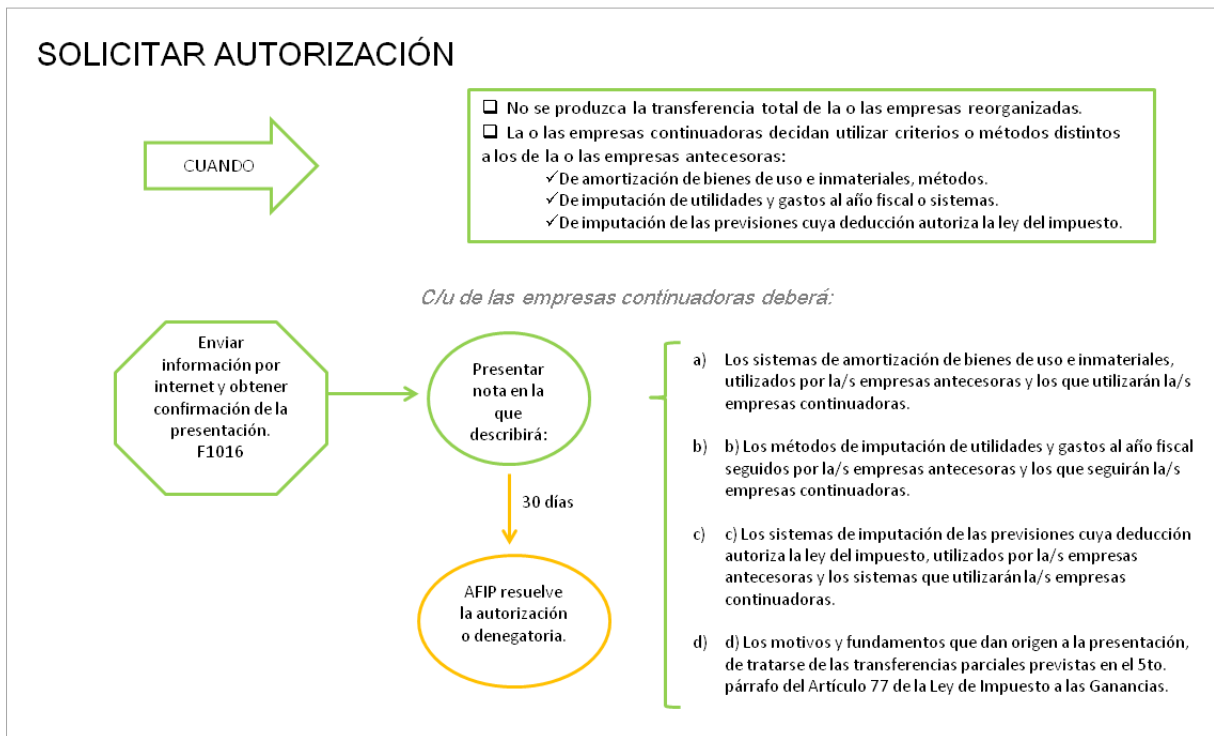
SOLICITAR AUTORIZACIÓN

CUANDO

❑ No se produzca la transferencia total de la o las empresas reorganizadas.
❑ La o las empresas continuadoras decidan utilizar criterios o métodos distintos a los de la o las empresas antecesoras:
✓De amortización de bienes de uso e inmateriales, métodos.
✓De imputación de utilidades y gastos al año fiscal o sistemas.
✓De imputación de las previsiones cuya deducción autoriza la ley del impuesto.

C/u de las empresas continuadoras deberá:

Enviar información por internet y obtener confirmación de la presentación. F1016

Presentar nota en la que describirá:

30 días

AFIP resuelve la autorización o denegatoria.

a) Los sistemas de amortización de bienes de uso e inmateriales, utilizados por la/s empresas antecesoras y los que utilizarán la/s empresas continuadoras.

b) b) Los métodos de imputación de utilidades y gastos al año fiscal seguidos por la/s empresas antecesoras y los que seguirán la/s empresas continuadoras.

c) c) Los sistemas de imputación de las previsiones cuya deducción autoriza la ley del impuesto, utilizados por la/s empresas antecesoras y los sistemas que utilizarán la/s empresas continuadoras.

d) d) Los motivos y fundamentos que dan origen a la presentación, de tratarse de las transferencias parciales previstas en el 5to. párrafo del Artículo 77 de la Ley de Impuesto a las Ganancias.